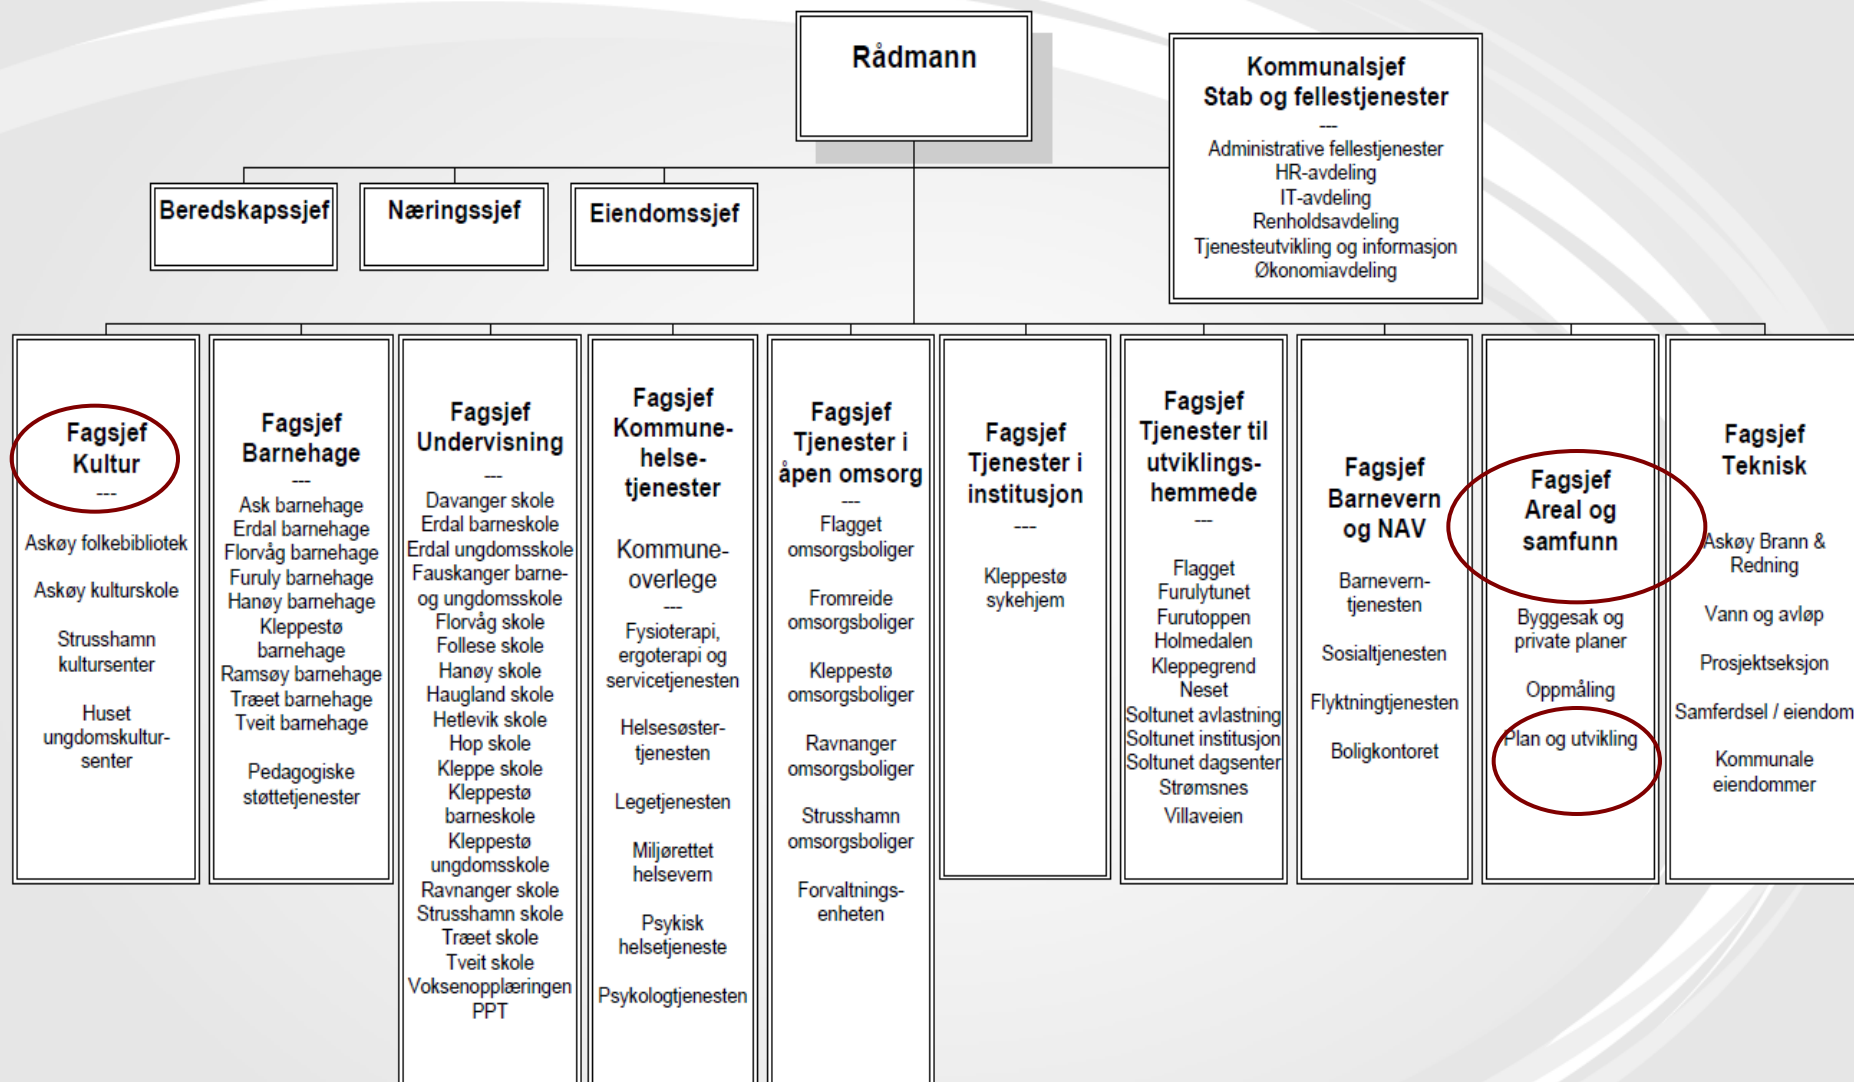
Rådmann

Kommunalsjef
Stab og fellestjenester
---
Administrative fellestjenester
HR-avdeling
IT-avdeling
Renholdsavdeling
Tjenesteutvikling og informasjon
Økonomiavdeling

Beredskapssjef

Næringssjef

Eiendomssjef

Fagsjef
Kultur
---
Askøy folkebibliotek
Askøy kulturskole
Strusshamn kultursenter
Huset ungdomskultursenter

Fagsjef
Barnehage
---
Ask barnehage
Erdal barnehage
Florvåg barnehage
Furuly barnehage
Hanøy barnehage
Kleppestø barnehage
Ramsøy barnehage
Træet barnehage
Tveit barnehage
Pedagogiske støttetjenester

Fagsjef
Undervisning
---
Davanger skole
Erdal barneskole
Erdal ungdomsskole
Fauskanger barne- og ungdomsskole
Florvåg skole
Follese skole
Hanøy skole
Haugland skole
Hetlevik skole
Hop skole
Kleppe skole
Kleppestø barneskole
Kleppestø ungdomsskole
Ravnanger skole
Strusshamn skole
Træet skole
Tveit skole
Voksenopplæringen
PPT

Fagsjef
Kommunehelsetjenester
Kommuneoverlege
---
Fysioterapi, ergoterapi og servicetjenesten
Helsesøstertjenesten
Legetjenesten
Miljørettet helsevern
Psykisk helsetjeneste
Psykologtjenesten

Fagsjef
Tjenester i åpen omsorg
---
Flagget omsorgsboliger
Fromreide omsorgsboliger
Kleppestø omsorgsboliger
Ravnanger omsorgsboliger
Strusshamn omsorgsboliger
Forvaltningsenheten

Fagsjef
Tjenester i institusjon
---
Kleppestø sykehjem

Fagsjef
Tjenester til utviklingshemmede
---
Flagget
Furulytunet
Furutoppen
Holmedalen
Kleppegrend
Neset
Soltunet avlastning
Soltunet institusjon
Soltunet dagsenter
Strømsnes
Villaveien

Fagsjef
Barnevern og NAV
Barneverntjenesten
Sosialtjenesten
Flyktningtjenesten
Boligkontoret

Fagsjef
Areal og samfunn
Byggesak og private planer
Oppmåling
Plan og utvikling

Fagsjef
Teknisk
Askøy Brann & Redning
Vann og avløp
Prosjektseksjon
Samferdsel / eiendom
Kommunale eiendommer